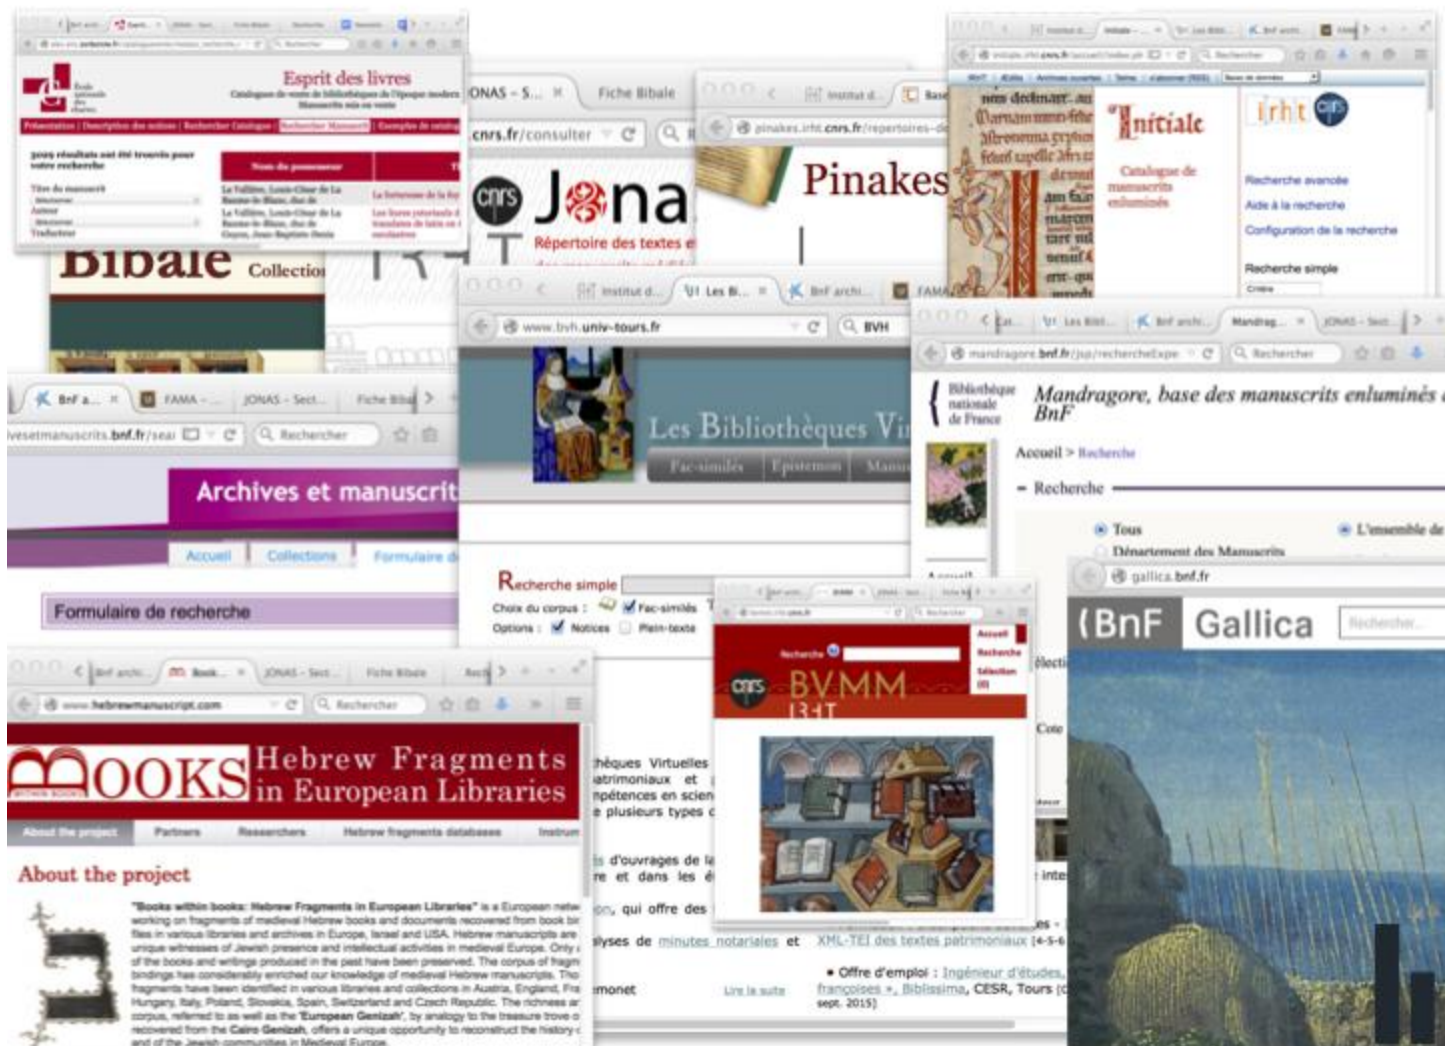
Esprit des livres
Catalogues de vente de bibliothèques de l'époque moderne
Manuscrits mis en vente

Bibale Collection

JONAS - S...
Fiche Bibale
cnrs.fr/consulter
Jonas
Répertoire des textes e

Pinakes
pinakes.irht.cnrs.fr/repertoires-de

Initiale
Catalogue de manuscrits enluminés
irht
Recherche avancée
Aide à la recherche
Configuration de la recherche
Recherche simple

BnF a...
FAMA
JONAS - Sect...
Fiche Bibal
Rechercher
Archives et manuscrit
Accueil
Collections
Formulaire d
Formulaire de recherche

Institut d...
Les Bi...
BnF archi...
FAMA
www.bvh.univ-tours.fr
BVH
Les Bibliothèques Vi
Fac-similés
Epistemon
Manu
Recherche simple
Choix du corpus :
Fac-similés
Options :
Notices
Plein-texte
thèques Virtuelles
atrimoniaux et
npétences en scien
plusieurs types c
d'ouvrages de la
re et dans les é
on, qui offre des
alyses de minutes notariales et
XML-TEI des textes patrimoniaux
• Offre d'emploi : Ingénieur d'études,
françoises », Biblissima, CESR, Tours
sept. 2015)
monet
Lire la suite

Les Bibl...
BnF archi...
Mandrag...
JONAS - Sect...
mandragore.bnf.fr/jsp/rechercheExpe
Rechercher
Bibliothèque nationale de France
Mandragore, base des manuscrits enluminés de la BnF
Accueil > Recherche
Recherche
Tous
L'ensemble de
Département des Manuscrits

BVMM
IRHT
Recherche
Accueil
Recherche
Sélection

gallica.bnf.fr
BnF Gallica
Rechercher

www.hebrewmanuscript.com
Rechercher
BOOKS WITHIN BOOKS
Hebrew Fragments in European Libraries
About the project
Partners
Researchers
Hebrew fragments databases
About the project
"Books within books: Hebrew Fragments in European Libraries" is a European netw working on fragments of medieval Hebrew books and documents recovered from book bi files in various libraries and archives in Europe, Israel and USA. Hebrew manuscripts are unique witnesses of Jewish presence and intellectual activities in medieval Europe. Only of the books and writings produced in the past have been preserved. The corpus of fragm bindings has considerably enriched our knowledge of medieval Hebrew manuscripts. The fragments have been identified in various libraries and collections in Austria, England, Fra Hungary, Italy, Poland, Slovakia, Spain, Switzerland and Czech Republic. The richness ar corpus, referred to as well as the 'European Genizah', by analogy to the treasure trove o recovered from the Cairo Genizah, offers a unique opportunity to reconstruct the history of the Jewish communities in Medieval Europe.